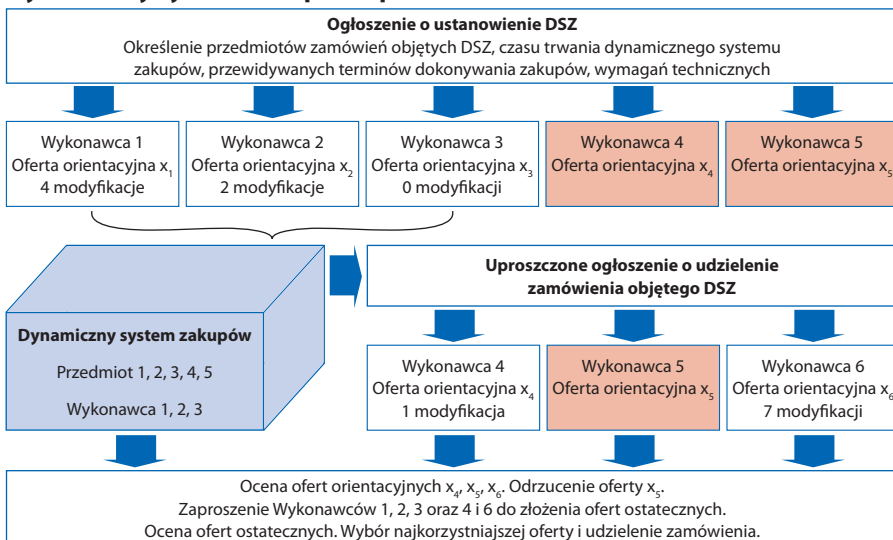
**Ogłoszenie o ustanowienie DSZ**
Określenie przedmiotów zamówień objętych DSZ, czasu trwania dynamicznego systemu zakupów, przewidywanych terminów dokonywania zakupów, wymagań technicznych

Wykonawca 1
Oferta orientacyjna $x_1$
4 modyfikacje

Wykonawca 2
Oferta orientacyjna $x_2$
2 modyfikacje

Wykonawca 3
Oferta orientacyjna $x_3$
0 modyfikacji

Wykonawca 4
Oferta orientacyjna $x_4$

Wykonawca 5
Oferta orientacyjna $x_5$

**Dynamiczny system zakupów**
Przedmiot 1, 2, 3, 4, 5
Wykonawca 1, 2, 3

**Uproszczone ogłoszenie o udzielenie zamówienia objętego DSZ**

Wykonawca 4
Oferta orientacyjna $x_4$
1 modyfikacja

Wykonawca 5
Oferta orientacyjna $x_5$

Wykonawca 6
Oferta orientacyjna $x_6$
7 modyfikacji

Ocena ofert orientacyjnych $x_4$, $x_5$, $x_6$. Odrzucenie oferty $x_5$.
Zaproszenie Wykonawców 1, 2, 3 oraz 4 i 6 do złożenia ofert ostatecznych.
Ocena ofert ostatecznych. Wybór najkorzystniajszej oferty i udzielenie zamówienia.